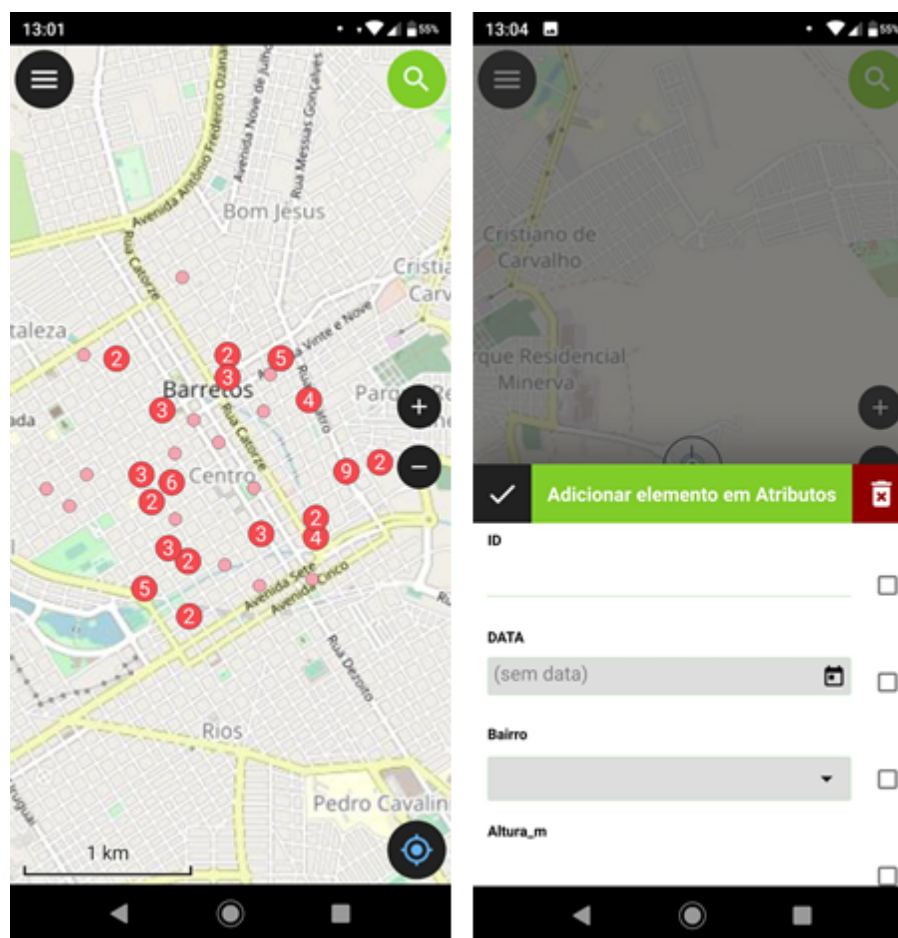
13:01

55%

Avenida Antonio Frederico Ozanan

Avenida Nove de Julho

Rua Messias Gonçalves

Bom Jesus

Rua Catorze

Cristia

Carv

taleza

2

2

5

Avenida Vinte e Nove

3

Barretos

3

4

Parque Re

ada

Rua Catorze

+

Centro

9

2

−

3

6

2

2

4

3

3

2

5

Avenida Sete

Avenida Cinco

2

Rua Dezoito

Rios

Pedro Cavalin

1 km

13:04

55%

Cristiano de Carvalho

rque Residencial Minerva

+

Adicionar elemento em Atributos

ID

DATA

(sem data)

Bairro

Altura_m